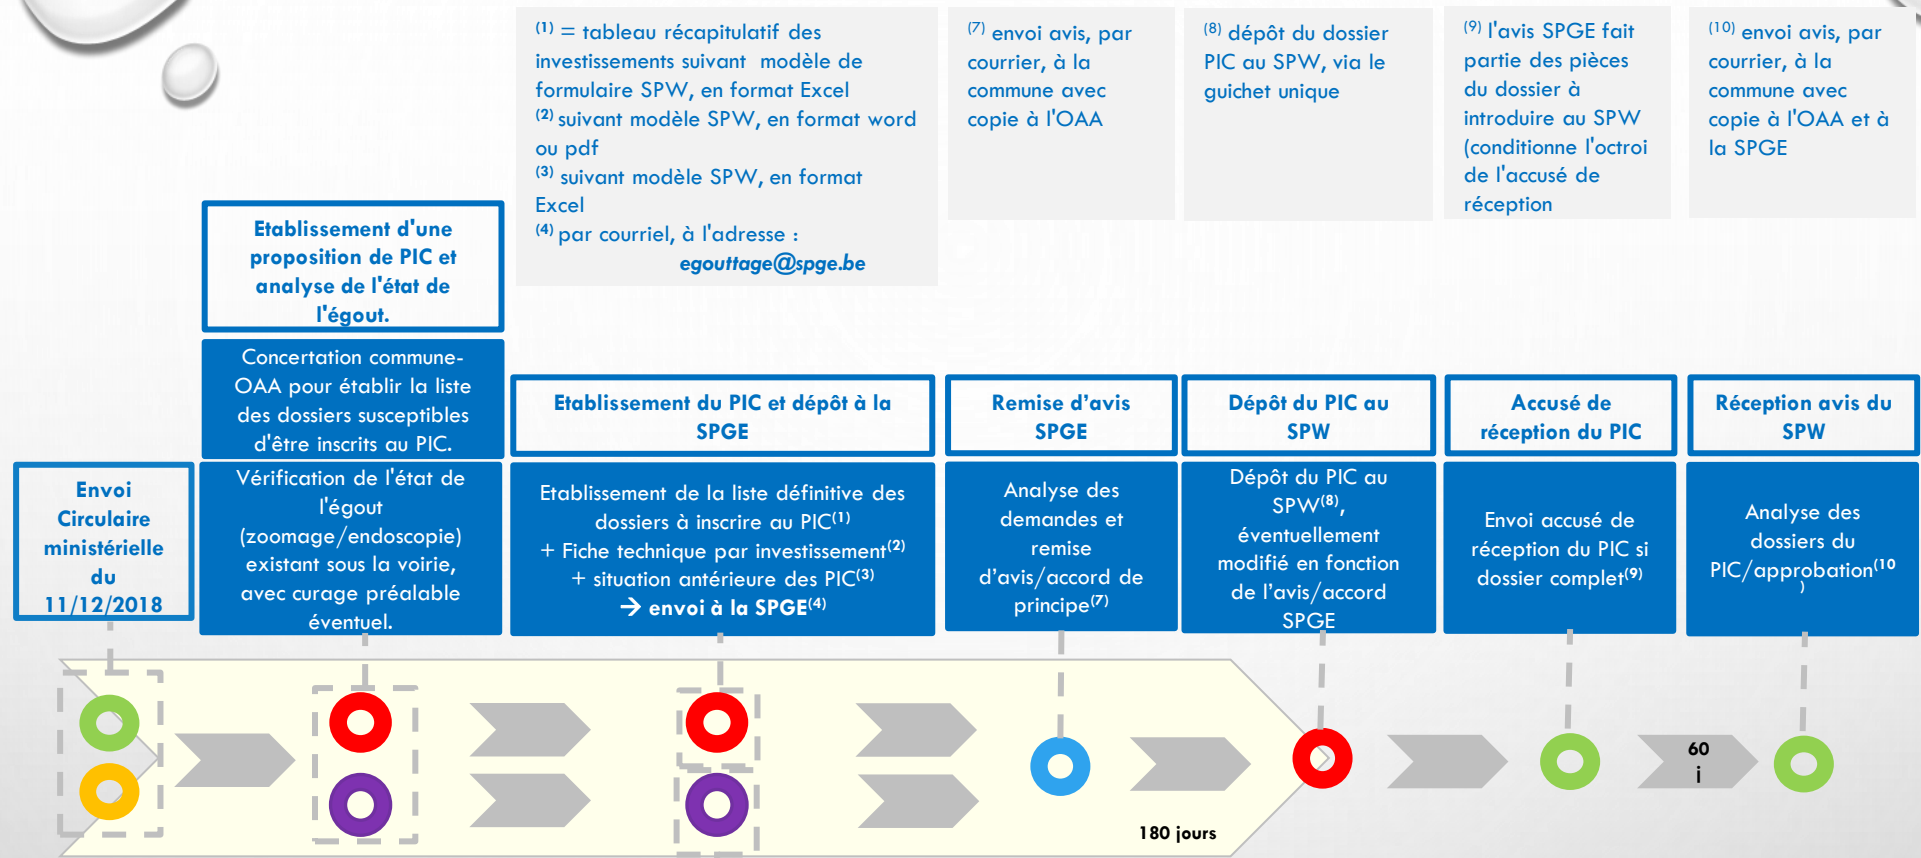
$^{(1)}$ = tableau récapitulatif des investissements suivant modèle de formulaire SPW, en format Excel
$^{(2)}$ suivant modèle SPW, en format word ou pdf
$^{(3)}$ suivant modèle SPW, en format Excel
$^{(4)}$ par courriel, à l'adresse : egouttage@spge.be

$^{(7)}$ envoi avis, par courrier, à la commune avec copie à l'OAA

$^{(8)}$ dépôt du dossier PIC au SPW, via le guichet unique

$^{(9)}$ l'avis SPGE fait partie des pièces du dossier à introduire au SPW (conditionne l'octroi de l'accusé de réception

$^{(10)}$ envoi avis, par courrier, à la commune avec copie à l'OAA et à la SPGE

Etablissement d'une proposition de PIC et analyse de l'état de l'égout.

Concertation commune-OAA pour établir la liste des dossiers susceptibles d'être inscrits au PIC.

Vérification de l'état de l'égout (zoomage/endoscopie) existant sous la voirie, avec curage préalable éventuel.

Envoi Circulaire ministérielle du 11/12/2018

Etablissement du PIC et dépôt à la SPGE

Etablissement de la liste définitive des dossiers à inscrire au PIC$^{(1)}$
+ Fiche technique par investissement$^{(2)}$
+ situation antérieure des PIC$^{(3)}$
→ envoi à la SPGE$^{(4)}$

Remise d'avis SPGE

Analyse des demandes et remise d'avis/accord de principe$^{(7)}$

Dépôt du PIC au SPW

Dépôt du PIC au SPW$^{(8)}$, éventuellement modifié en fonction de l'avis/accord SPGE

Accusé de réception du PIC

Envoi accusé de réception du PIC si dossier complet$^{(9)}$

Réception avis du SPW

Analyse des dossiers du PIC/approbation$^{(10)}$

180 jours

60 j